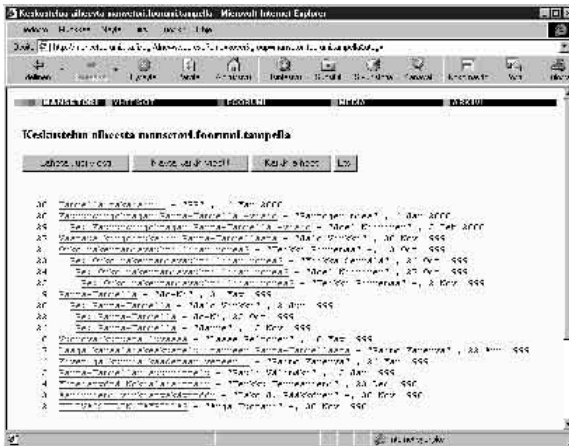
Keskustelun aiheesta nannerot.foorumi.tampella - Microsoft Internet Explorer

Tiedosto Muokkaa Näytä Suosikit Työkalut Ohje

Osoite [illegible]

Edellinen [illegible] Lopeta Päivitä Aloitussivu Etsi Suosikit Historia Sähköposti Tulosta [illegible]

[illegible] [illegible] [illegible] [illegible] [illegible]

Keskustelun aiheesta nannerot.foorumi.tampella

Lähetä uusi viesti | Hae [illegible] | Kerro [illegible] | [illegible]

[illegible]